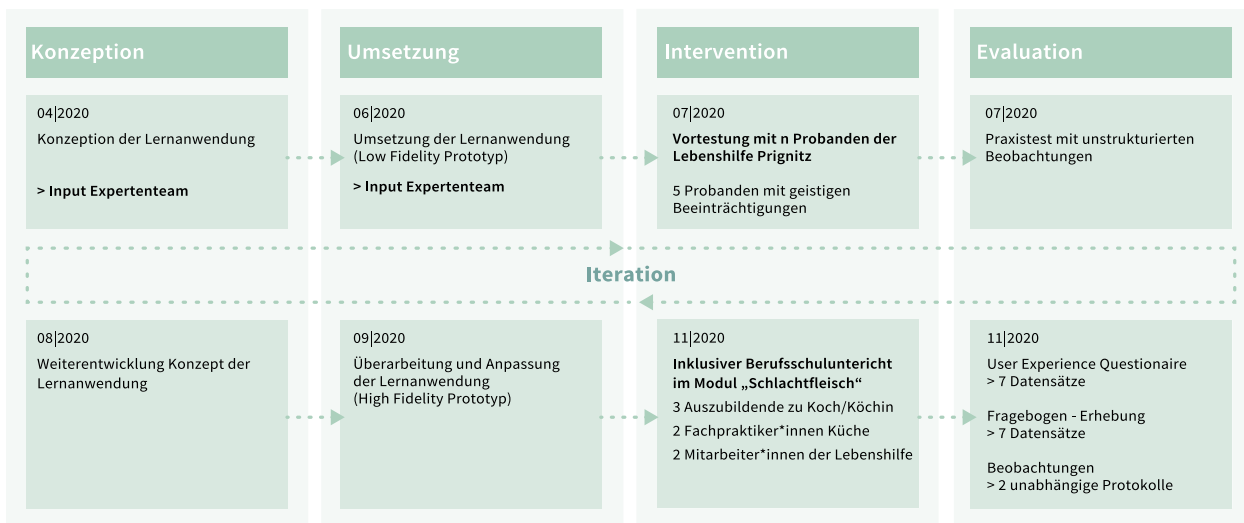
Konzeption

04|2020
Konzeption der Lernanwendung

> Input Expertenteam

Umsetzung

06|2020
Umsetzung der Lernanwendung (Low Fidelity Prototyp)

> Input Expertenteam

Intervention

07|2020
Vortestung mit n Probanden der Lebenshilfe Prignitz

5 Probanden mit geistigen Beeinträchtigungen

Evaluation

07|2020
Praxistest mit unstrukturierten Beobachtungen

Iteration

08|2020
Weiterentwicklung Konzept der Lernanwendung

09|2020
Überarbeitung und Anpassung der Lernanwendung (High Fidelity Prototyp)

11|2020
Inklusiver Berufsschulunericht im Modul „Schlachtfleisch"

3 Auszubildende zu Koch/Köchin
2 Fachpraktiker*innen Küche
2 Mitarbeiter*innen der Lebenshilfe

11|2020
User Experience Questionaire
> 7 Datensätze

Fragebogen - Erhebung
> 7 Datensätze

Beobachtungen
> 2 unabhängige Protokolle